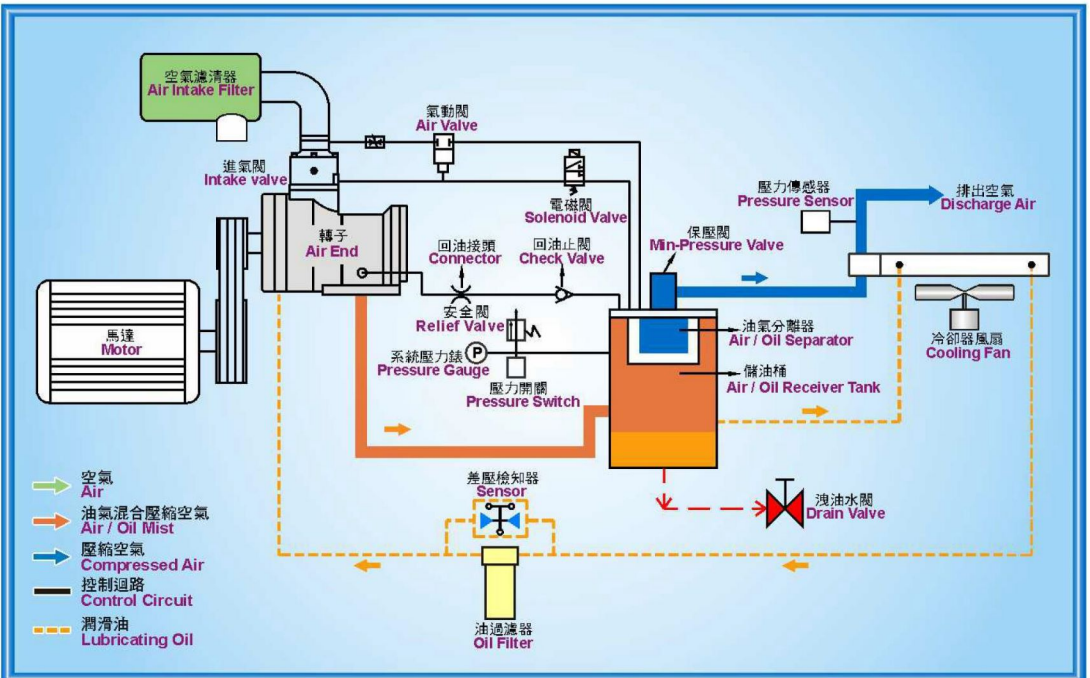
空氣濾清器
Air Intake Filter

氣動閥
Air Valve

進氣閥
Intake valve

電磁閥
Solenoid Valve

壓力傳感器
Pressure Sensor

排出空氣
Discharge Air

轉子
Air End

回油接頭
Connector

回油止閥
Check Valve

保壓閥
Min-Pressure Valve

馬達
Motor

安全閥
Relief Valve

油氣分離器
Air / Oil Separator

系統壓力錶
Pressure Gauge

儲油桶
Air / Oil Receiver Tank

冷卻器風扇
Cooling Fan

壓力開關
Pressure Switch

空氣
Air

油氣混合壓縮空氣
Air / Oil Mist

壓縮空氣
Compressed Air

控制迴路
Control Circuit

潤滑油
Lubricating Oil

差壓檢知器
Sensor

洩油水閥
Drain Valve

油過濾器
Oil Filter